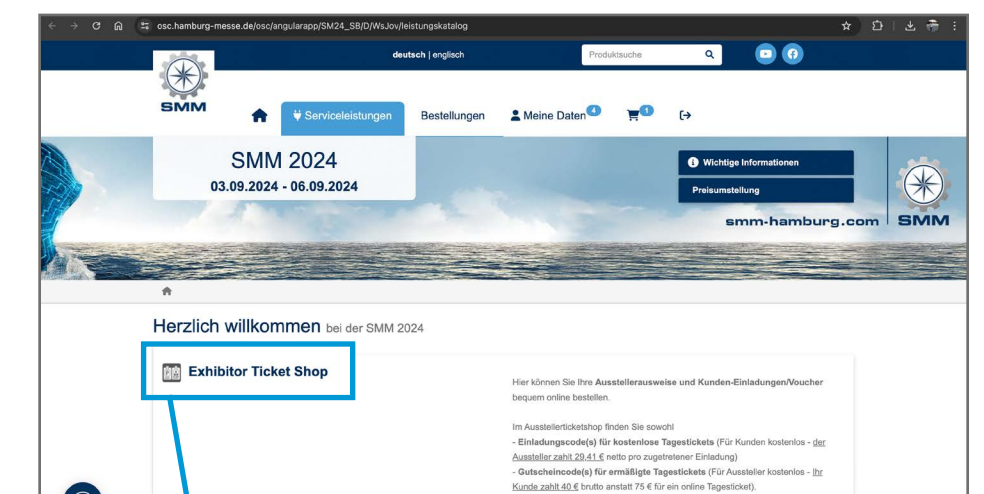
osc.hamburg-messe.de/osc/angularapp/SM24_SB/D/WsJov/leistungskatalog

deutsch | englisch

Produktsuche

SMM

Serviceleistungen

Bestellungen

Meine Daten 4

1

SMM 2024

03.09.2024 - 06.09.2024

Wichtige Informationen

Preisumstellung

smm-hamburg.com

SMM

Herzlich willkommen bei der SMM 2024

Exhibitor Ticket Shop

Hier können Sie Ihre Ausstellerausweise und Kunden-Einladungen/Voucher bequem online bestellen.

Im Ausstellerticketshop finden Sie sowohl

- Einladungscode(s) für kostenlose Tagestickets (Für Kunden kostenlos - der Aussteller zahlt 29,41 € netto pro zugetretener Einladung)

- Gutscheincode(s) für ermäßigte Tagestickets (Für Aussteller kostenlos - Ihr Kunde zahlt 40 € brutto anstatt 75 € für ein online Tagesticket).